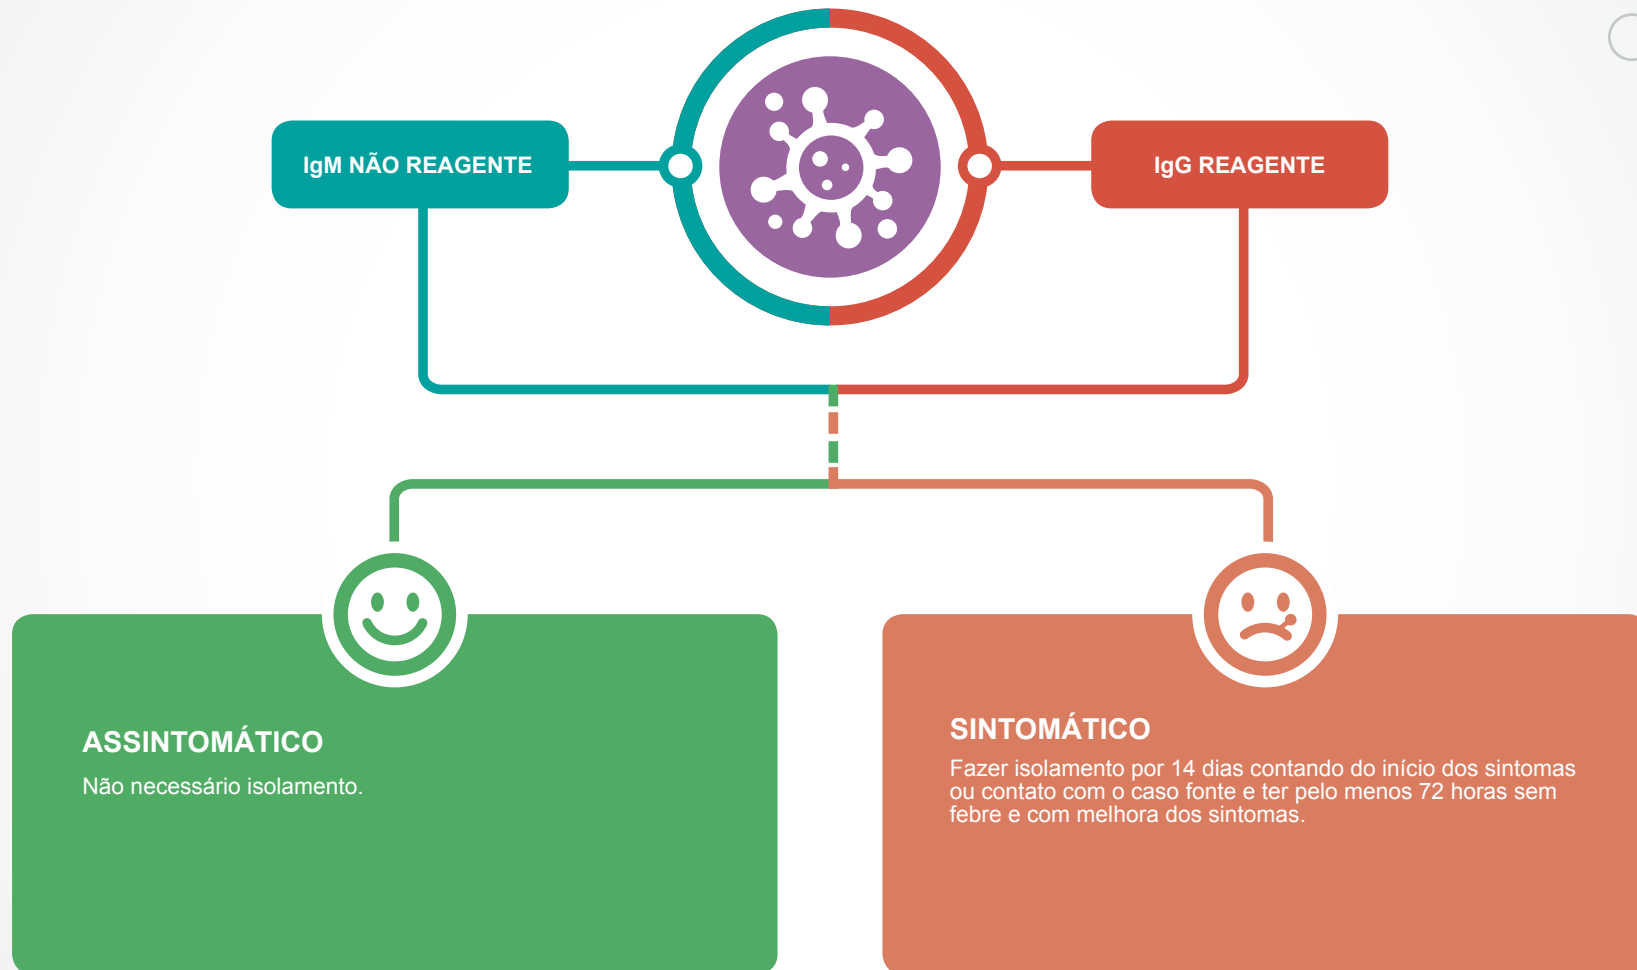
IgM NÃO REAGENTE

IgG REAGENTE

ASSINTOMÁTICO
Não necessário isolamento.

SINTOMÁTICO
Fazer isolamento por 14 dias contando do início dos sintomas ou contato com o caso fonte e ter pelo menos 72 horas sem febre e com melhora dos sintomas.